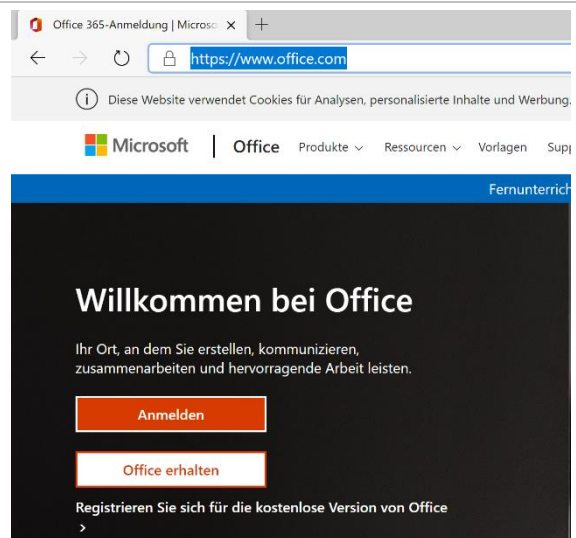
Office 365-Anmeldung | Microso ×
+

https://www.office.com

Diese Website verwendet Cookies für Analysen, personalisierte Inhalte und Werbung.

Microsoft | Office Produkte Ressourcen Vorlagen Supp

Fernunterrich

Willkommen bei Office

Ihr Ort, an dem Sie erstellen, kommunizieren, zusammenarbeiten und hervorragende Arbeit leisten.

Anmelden

Office erhalten

Registrieren Sie sich für die kostenlose Version von Office
>